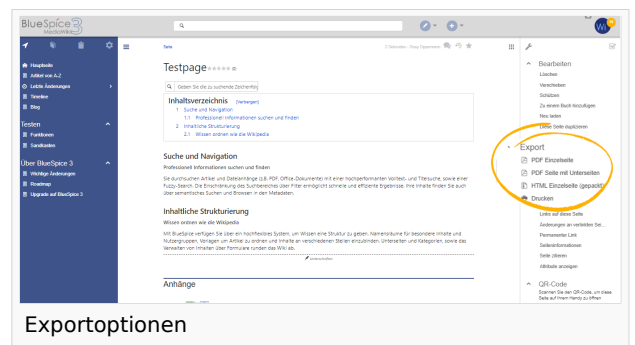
BlueSpice 3 MediaWiki

Hauptseite
Artikel von A-Z
Letzte Änderungen
Timeline
Blog

Testen
Funktionen
Sandkasten

Über BlueSpice 3
Wichtige Änderungen
Roadmap
Upgrade auf BlueSpice 3

Seite

Testpage

Geben Sie die zu suchende Zeichenfolge ein

Inhaltsverzeichnis [verbergen]
1 Suche und Navigation
1.1 Professionell Informationen suchen und finden
2 Inhaltliche Strukturierung
2.1 Wissen ordnen wie die Wikipedia

Suche und Navigation
Professionell Informationen suchen und finden
Sie durchsuchen Artikel und Dateianhänge (z.B. PDF, Office-Dokumente) mit einer hochperformanten Volltext- und Titelsuche, sowie einer Fuzzy-Search. Die Einschränkung des Suchbereiches über Filter ermöglicht schnelle und effiziente Ergebnisse. Ihre Inhalte finden Sie auch über semantisches Suchen und Browsen in den Metadaten.

Inhaltliche Strukturierung
Wissen ordnen wie die Wikipedia
Mit BlueSpice verfügen Sie über ein hochflexibles System, um Wissen eine Struktur zu geben. Namensräume für besondere Inhalte und Nutzergruppen, Vorlagen um Artikel zu ordnen und Inhalte an verschiedenen Stellen einzubinden, Unterseiten und Kategorien, sowie das Verwalten von Inhalten über Formulare runden das Wiki ab.

Anhänge

Bearbeiten
Löschen
Verschieben
Schützen
Zu einem Buch hinzufügen
Neu laden
Diese Seite duplizieren

Export
PDF Einzelseite
PDF Seite mit Unterseiten
HTML Einzelseite (gepackt)
Drucken

Links auf diese Seite
Änderungen an verlinkten Sei...
Permanenter Link
Seiteninformationen
Seite zitieren
Attribute anzeigen

QR-Code
Scannen Sie den QR-Code, um diese Seite auf Ihrem Handy zu öffnen

Exportoptionen